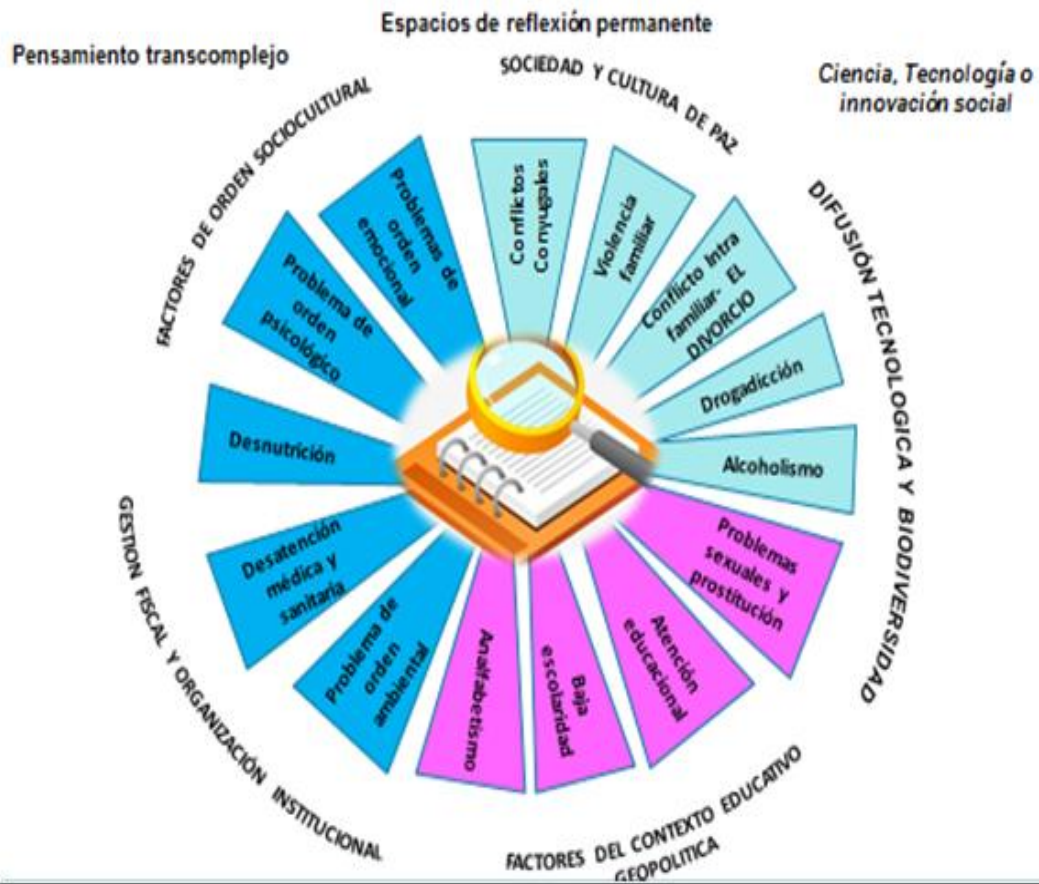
Espacios de reflexión permanente

Pensamiento transcomplejo

Ciencia, Tecnología o innovación social

SOCIEDAD Y CULTURA DE PAZ

FACTORES DE ORDEN SOCIOCULTURAL

DIFUSIÓN TECNOLOGICA Y BIODIVERSIDAD

GESTION FISCAL Y ORGANIZACIÓN INSTITUCIONAL

FACTORES DEL CONTEXTO EDUCATIVO GEOPOLITICA

Conflictos Conyugales

Violencia familiar

Conflicto Intra familiar- EL DIVORCIO

Drogadicción

Alcoholismo

Problemas sexuales y prostitución

Atención educacional

Baja escolaridad

Analfabetismo

Problema de orden ambiental

Desatención médica y sanitaria

Desnutrición

Problema de orden psicológico

Problemas de orden emocional